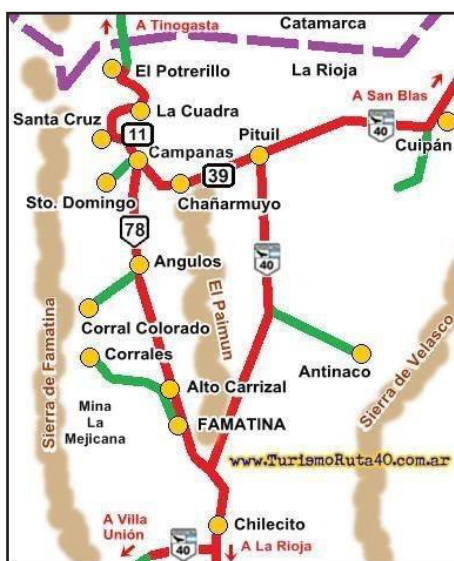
A Tinogasta
Catamarca
El Potrerillo
La Rioja
A San Blas
La Cuadra
Santa Cruz
11
Pituil
40
Cuipán
Campanas
39
Sto. Domingo
Chañarmuyo
78
40
Angulos
El Paimun
Sierra de Famatina
Corral Colorado
Antinaco
Sierra de Velasco
Corrales
Alto Carrizal
Mina
La
Mejicana
FAMATINA
www.TurismoRuta40.com.ar
A Villa Unión
Chilecito
40
A La Rioja